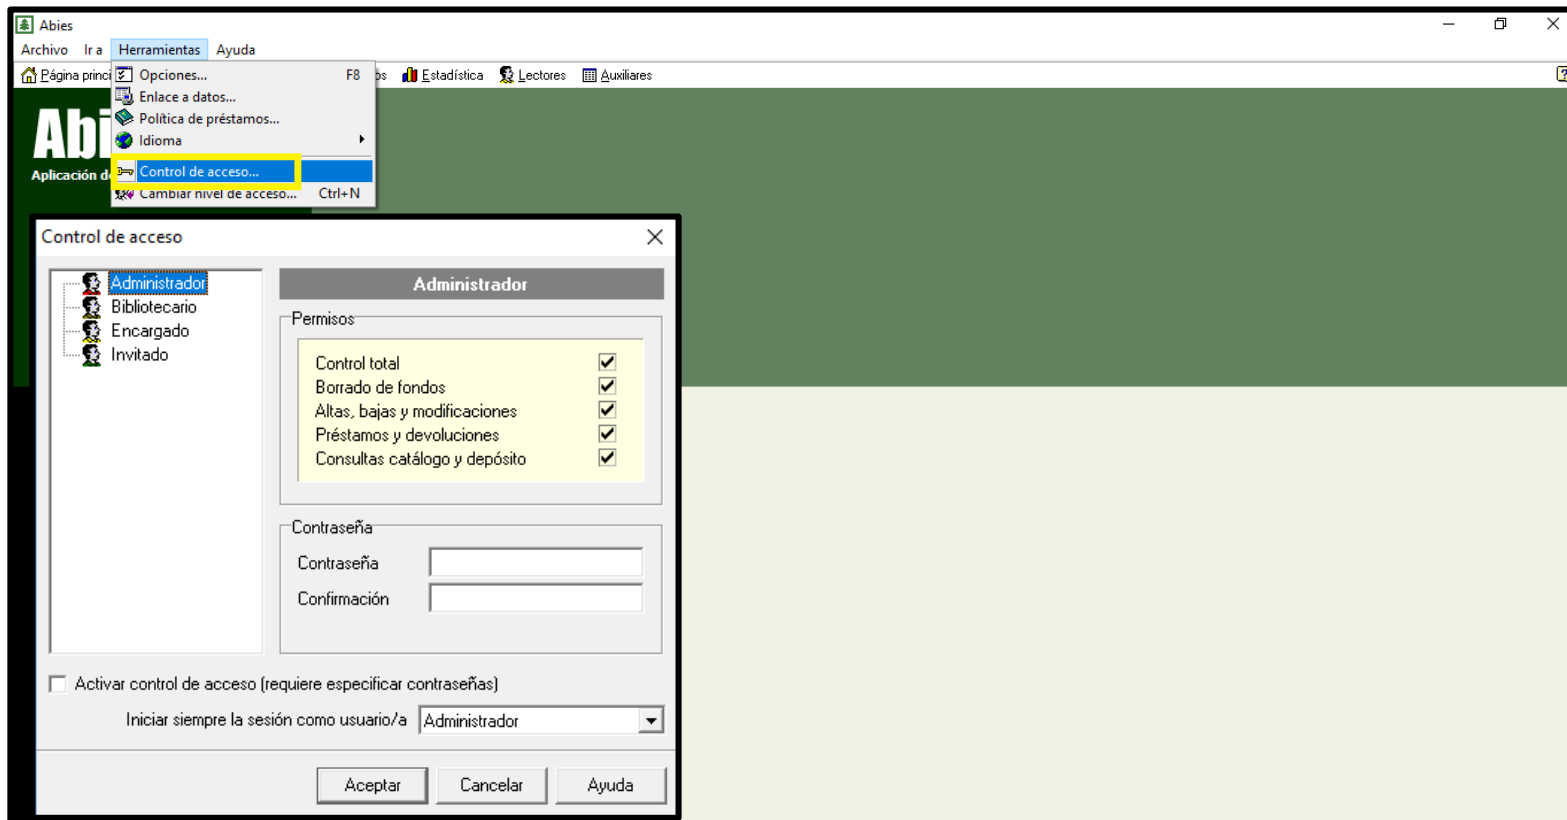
Abies

Archivo Ir a Herramientas Ayuda

Página princi

Opciones... F8

Enlace a datos...

Política de préstamos...

Idioma

Control de acceso...

Cambiar nivel de acceso... Ctrl+N

os Estadística Lectores Auxiliares

Abi

Aplicación d

Control de acceso

Administrador

Bibliotecario

Encargado

Invitado

Administrador

Permisos

Control total

Borrado de fondos

Altas, bajas y modificaciones

Préstamos y devoluciones

Consultas catálogo y depósito

Contraseña

Contraseña

Confirmación

Activar control de acceso (requiere especificar contraseñas)

Iniciar siempre la sesión como usuario/a Administrador

Aceptar Cancelar Ayuda